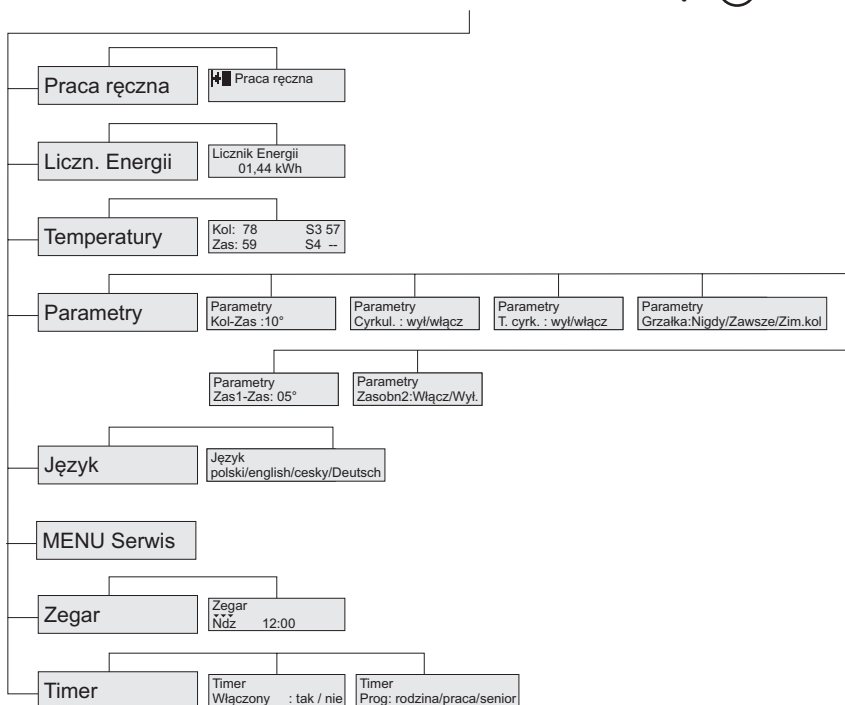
Praca ręczna

Praca ręczna

Liczn. Energii

Licznik Energii
01,44 kWh

Temperatury

Kol: 78 S3 57
Zas: 59 S4 --

Parametry

Parametry
Kol-Zas :10°

Parametry
Cyrkul. : wył/włącz

Parametry
T. cyrk. : wył/włącz

Parametry
Grzałka:Nigdy/Zawsze/Zim.kol

Parametry
Zas1-Zas: 05°

Parametry
Zasobn2:Włącz/Wył.

Język

Język
polski/english/cesky/Deutsch

MENU Serwis

Zegar

Zegar
Ndz 12:00

Timer

Timer
Włączony : tak / nie

Timer
Prog: rodzina/praca/senior